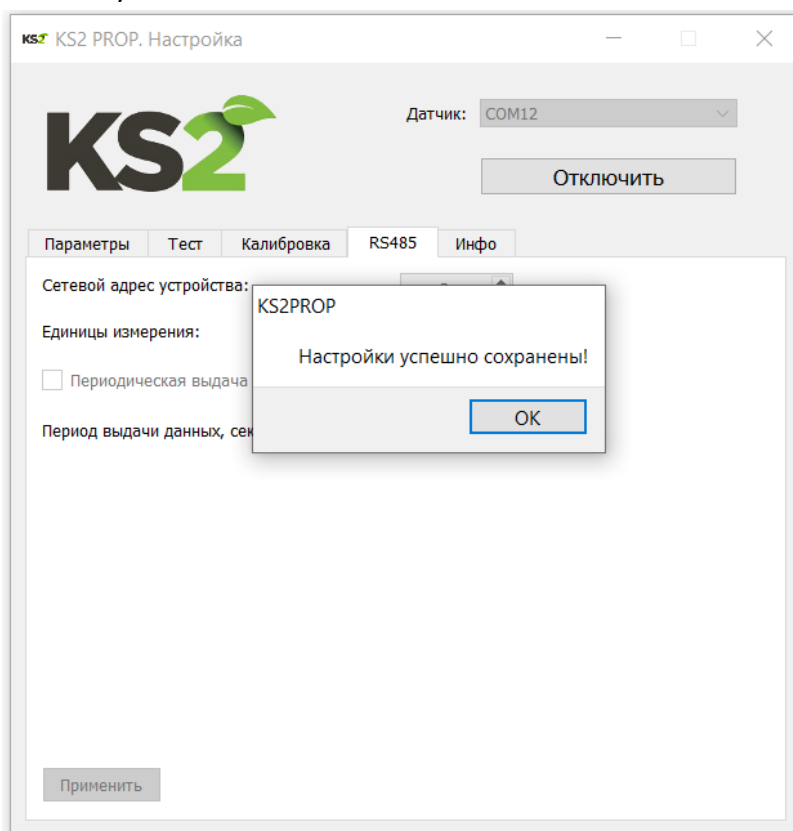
KS2 KS2 PROP. Настройка

KS2

Датчик: COM12

Отключить

Параметры Тест Калибровка RS485 Инфо

Сетевой адрес устройства:

Единицы измерения:

Периодическая выдача

Период выдачи данных, сек

KS2PROP

Настройки успешно сохранены!

OK

Применить